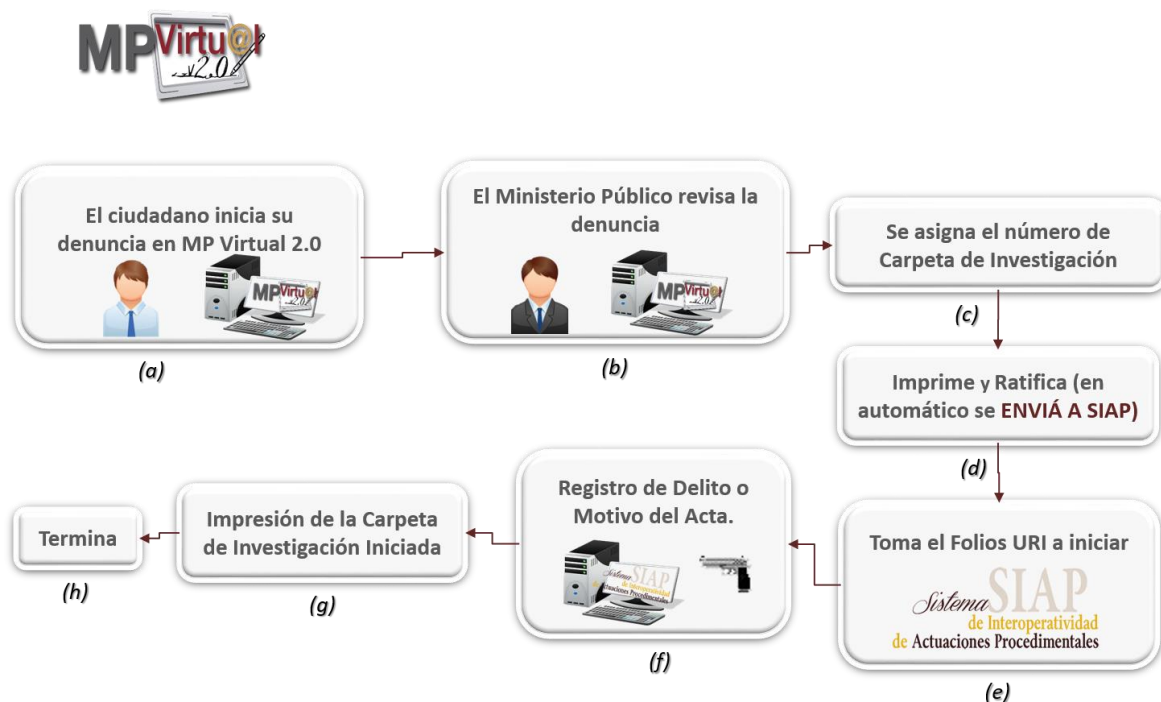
MP Virtu@l 2.0

El ciudadano inicia su denuncia en MP Virtual 2.0

MP Virtu@l 2.0

(a)

El Ministerio Público revisa la denuncia

MP Virtu@l 2.0

(b)

Se asigna el número de Carpeta de Investigación

(c)

Imprime y Ratifica (en automático se ENVIÁ A SIAP)

(d)

Toma el Folios URI a iniciar

Sistema SIAP de Interoperatividad de Actuaciones Procedimentales

(e)

Registro de Delito o Motivo del Acta.

Sistema SIAP de Interoperatividad de Actuaciones Procedimentales

(f)

Impresión de la Carpeta de Investigación Iniciada

(g)

Termina

(h)